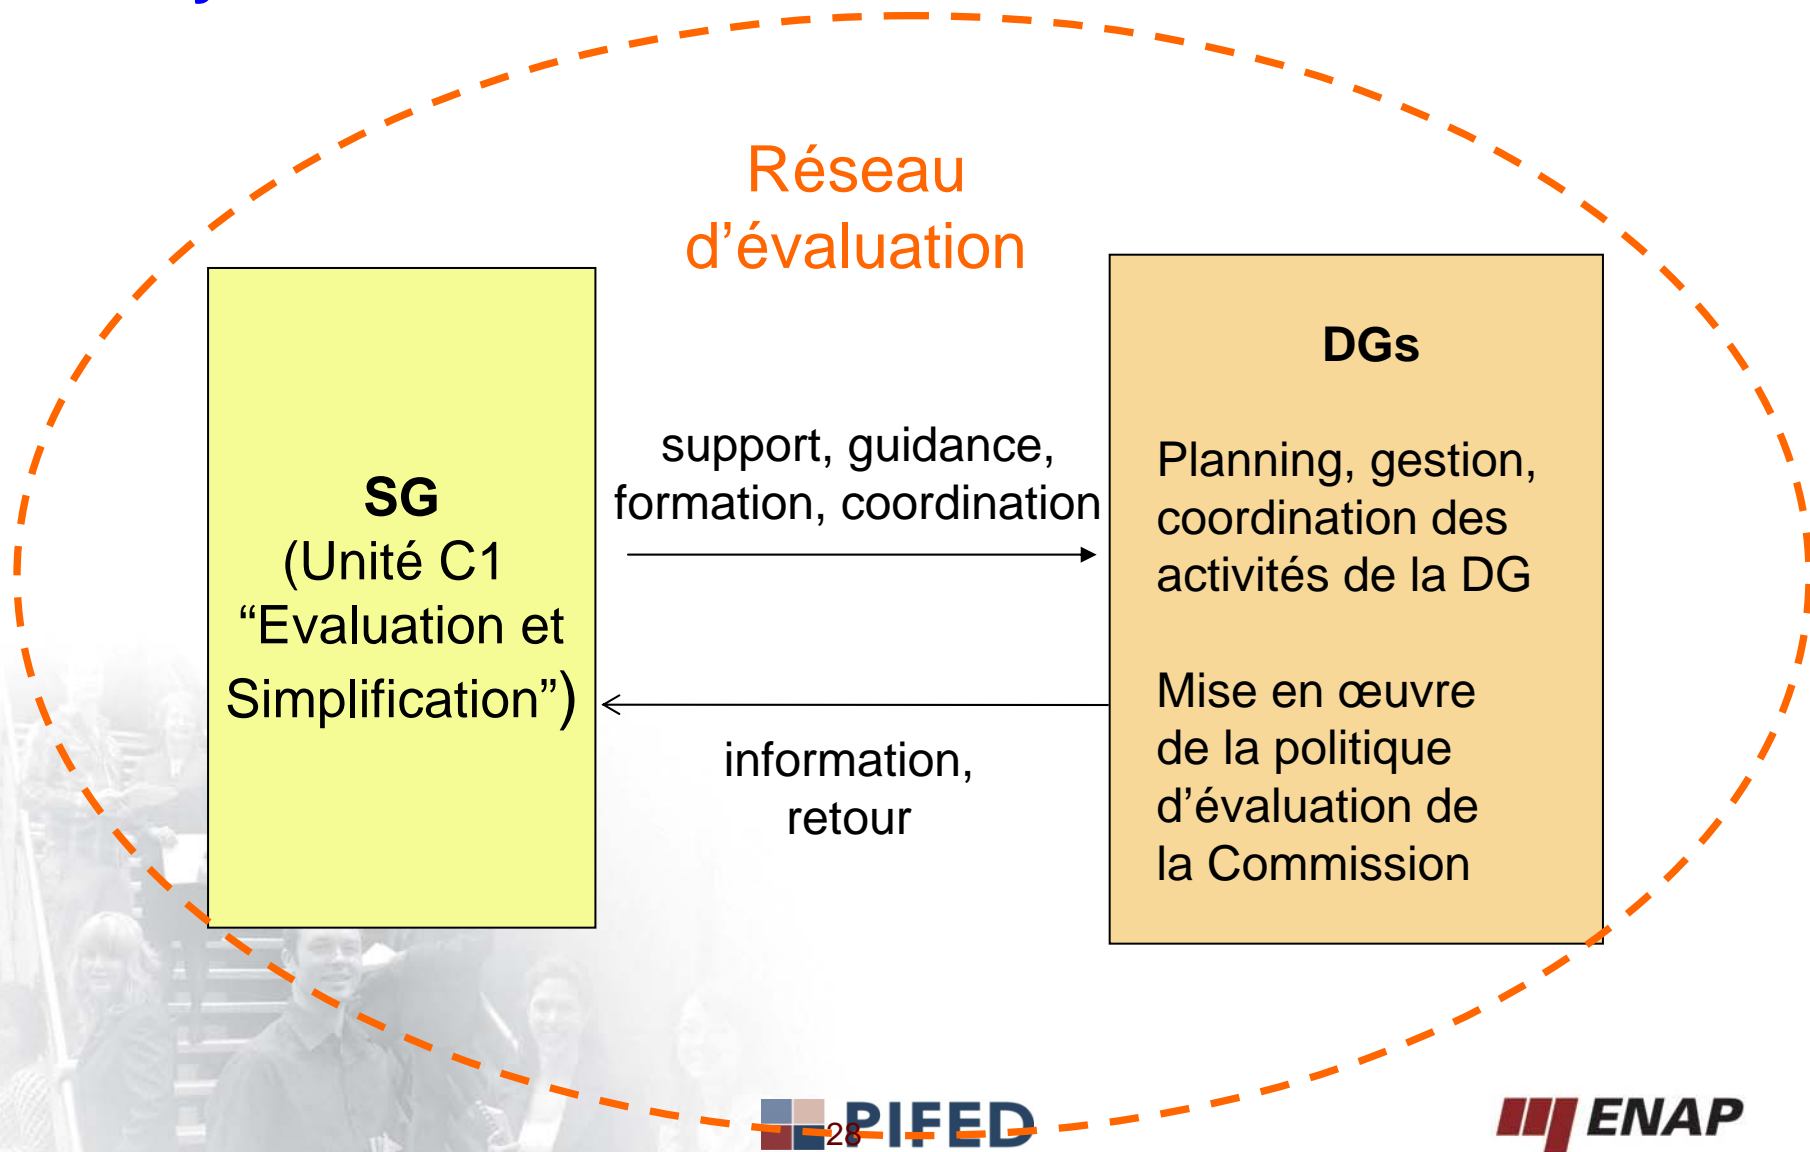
Réseau d’évaluation

SG
(Unité C1 “Evaluation et Simplification”)

support, guidance, formation, coordination

information, retour

DGs

Planning, gestion, coordination des activités de la DG

Mise en œuvre de la politique d’évaluation de la Commission

PIFED 28

ENAP